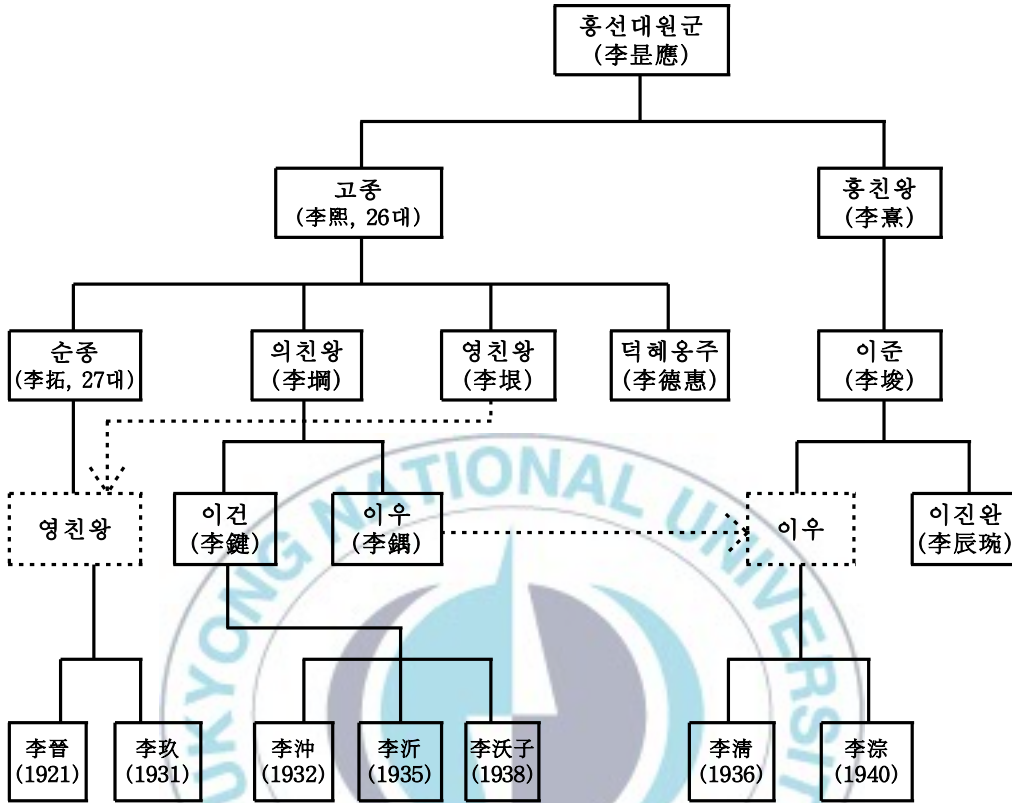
홍선대원군
(李昰應)

고종
(李熙, 26대)

홍친왕
(李熹)

순종
(李拓, 27대)

의친왕
(李堈)

영친왕
(李垠)

덕혜옹주
(李德惠)

이준
(李埈)

영친왕

이건
(李鍵)

이우
(李鍝)

이우

이진완
(李辰琬)

李晉
(1921)

李玖
(1931)

李沖
(1932)

李沂
(1935)

李沃子
(1938)

李淸
(1936)

李淙
(1940)

KYONG NATIONAL UNIVERSITY